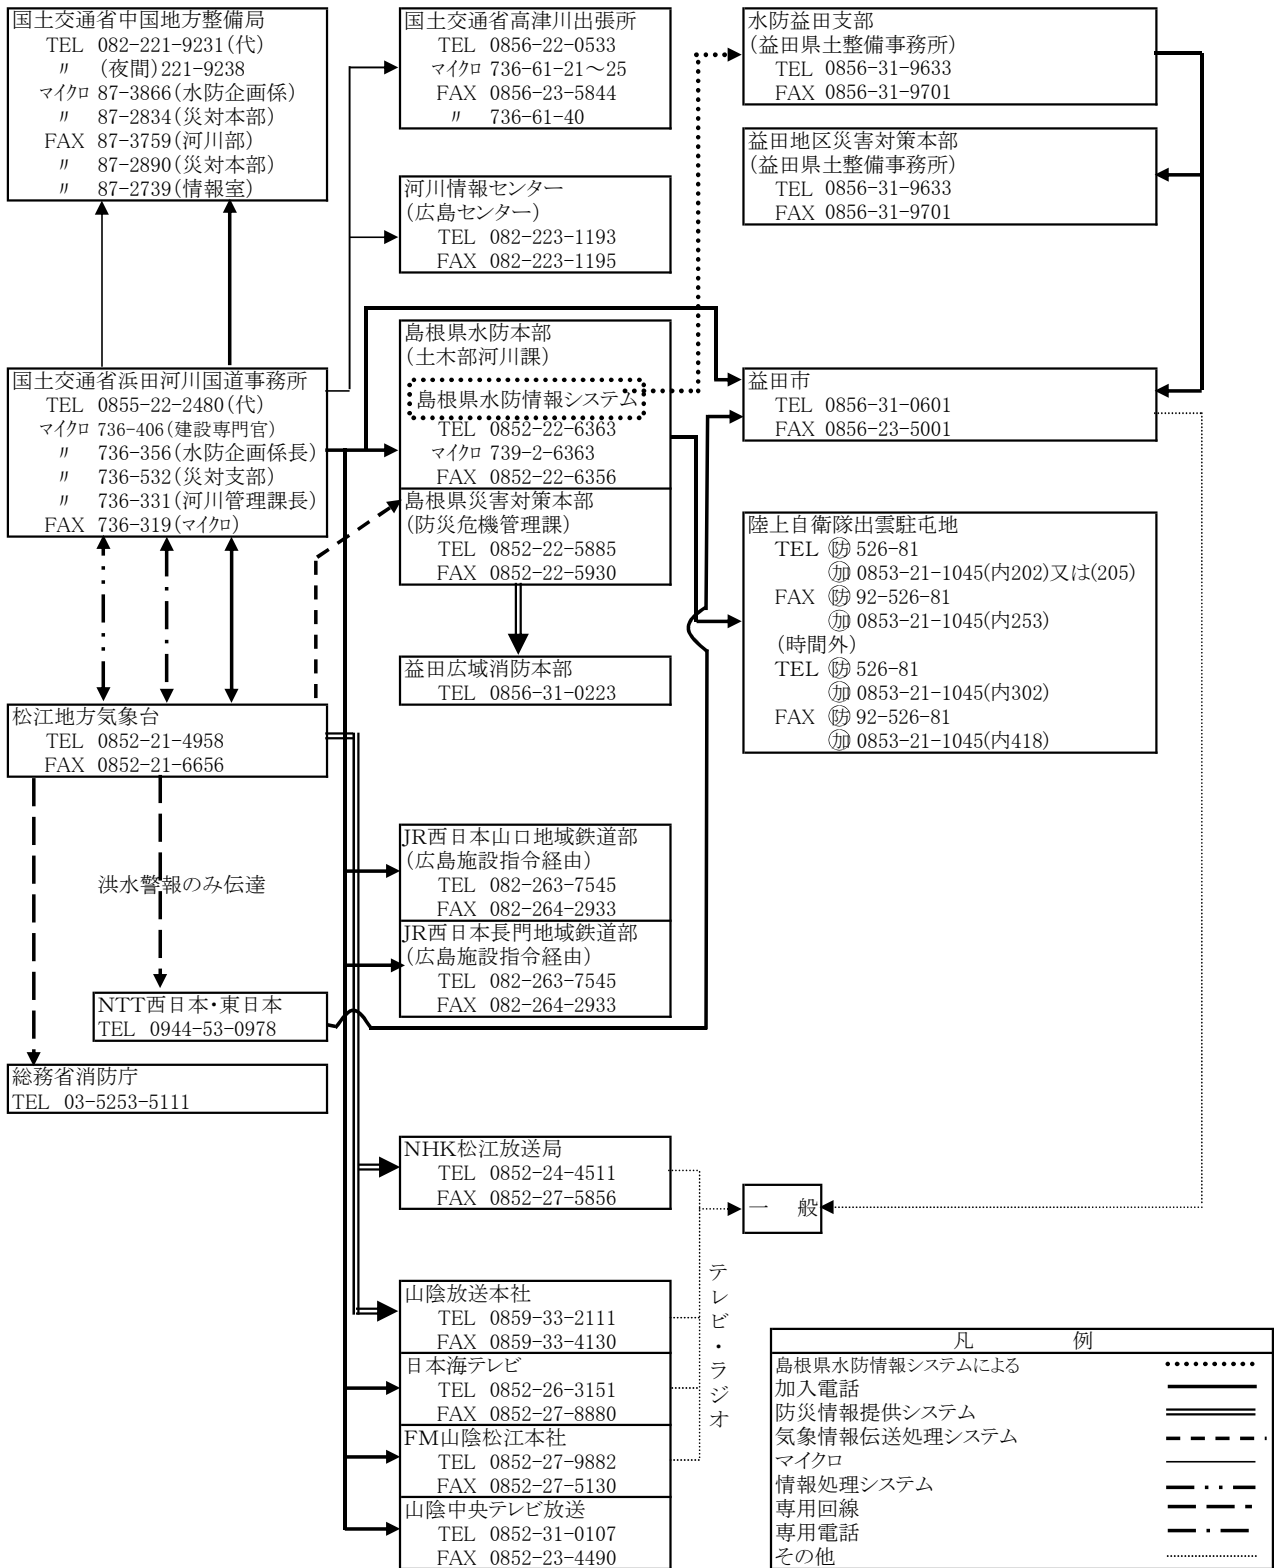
国土交通省中国地方整備局
TEL 082-221-9231(代)
〃 (夜間)221-9238
マイクロ 87-3866(水防企画係)
〃 87-2834(災対本部)
FAX 87-3759(河川部)
〃 87-2890(災対本部)
〃 87-2739(情報室)

国土交通省高津川出張所
TEL 0856-22-0533
マイクロ 736-61-21～25
FAX 0856-23-5844
〃 736-61-40

河川情報センター
(広島センター)
TEL 082-223-1193
FAX 082-223-1195

水防益田支部
(益田県土整備事務所)
TEL 0856-31-9633
FAX 0856-31-9701

益田地区災害対策本部
(益田県土整備事務所)
TEL 0856-31-9633
FAX 0856-31-9701

国土交通省浜田河川国道事務所
TEL 0855-22-2480(代)
マイクロ 736-406(建設専門官)
〃 736-356(水防企画係長)
〃 736-532(災対支部)
〃 736-331(河川管理課長)
FAX 736-319(マイクロ)

島根県水防本部
(土木部河川課)
島根県水防情報システム
TEL 0852-22-6363
マイクロ 739-2-6363
FAX 0852-22-6356

島根県災害対策本部
(防災危機管理課)
TEL 0852-22-5885
FAX 0852-22-5930

益田市
TEL 0856-31-0601
FAX 0856-23-5001

陸上自衛隊出雲駐屯地
TEL ㊈ 526-81
㊉ 0853-21-1045(内202)又は(205)
FAX ㊈ 92-526-81
㊉ 0853-21-1045(内253)
(時間外)
TEL ㊈ 526-81
㊉ 0853-21-1045(内302)
FAX ㊈ 92-526-81
㊉ 0853-21-1045(内418)

益田広域消防本部
TEL 0856-31-0223

松江地方気象台
TEL 0852-21-4958
FAX 0852-21-6656

洪水警報のみ伝達

JR西日本山口地域鉄道部
(広島施設指令経由)
TEL 082-263-7545
FAX 082-264-2933

JR西日本長門地域鉄道部
(広島施設指令経由)
TEL 082-263-7545
FAX 082-264-2933

NTT西日本・東日本
TEL 0944-53-0978

総務省消防庁
TEL 03-5253-5111

NHK松江放送局
TEL 0852-24-4511
FAX 0852-27-5856

一 般

テレビ・ラジオ

山陰放送本社
TEL 0859-33-2111
FAX 0859-33-4130

日本海テレビ
TEL 0852-26-3151
FAX 0852-27-8880

FM山陰松江本社
TEL 0852-27-9882
FAX 0852-27-5130

山陰中央テレビ放送
TEL 0852-31-0107
FAX 0852-23-4490

凡 例
島根県水防情報システムによる
加入電話
防災情報提供システム
気象情報伝送処理システム
マイクロ
情報処理システム
専用回線
専用電話
その他